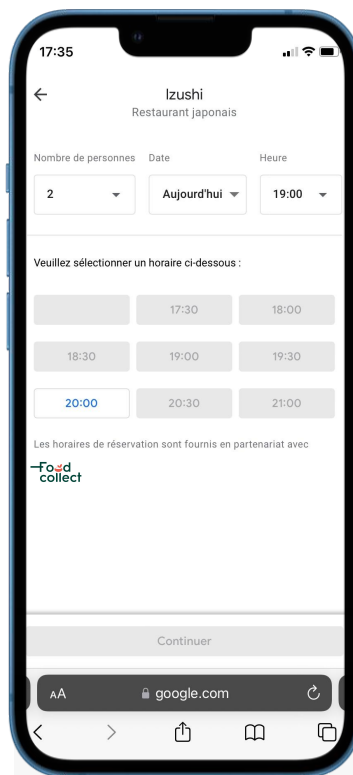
17:35

←

Izushi
Restaurant japonais

Nombre de personnes
2

Date
Aujourd'hui

Heure
19:00

Veuillez sélectionner un horaire ci-dessous :

| | 17:30 | 18:00 |
|---|---|---|
| 18:30 | 19:00 | 19:30 |
| 20:00 | 20:30 | 21:00 |

Les horaires de réservation sont fournis en partenariat avec

Food collect

Continuer

AA google.com